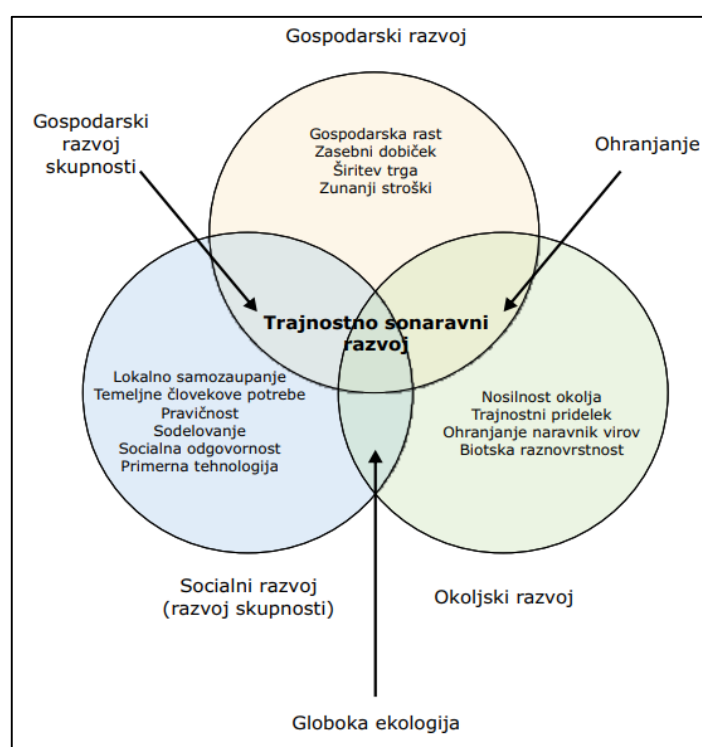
Gospodarski razvoj

Gospodarski razvoj skupnosti

Gospodarska rast
Zasebni dobiček
Širitev trga
Zunanji stroški

Ohranjanje

Trajnostno sonaravni razvoj

Lokalno samozaupanje
Temeljne človekove potrebe
Pravičnost
Sodelovanje
Socialna odgovornost
Primerna tehnologija

Nosilnost okolja
Trajnostni pridelek
Ohranjanje naravnik virov
Biotska raznovrstnost

Socialni razvoj (razvoj skupnosti)

Okoljski razvoj

Globoka ekologija